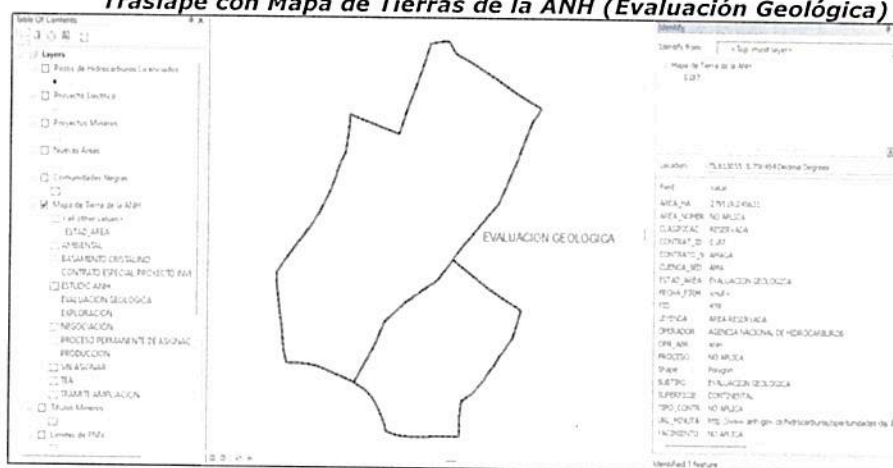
Traslape con Mapa de Tierras de la ANH (Evaluación Geológica)

Table Of Contents

Layers
Pozos de Hidrocarburos Licenciados
Proyecto Electrico
Proyectos Mineros
Nuevas Areas
Comunidades Negras
Mapa de Tierra de la ANH
<all other values>
ESTAD_AREA
AMBIENTAL
BASAMENTO CRISTALINO
CONTRATO ESPECIAL PROYECTO INV
ESTUDIO ANH
EVALUACION GEOLOGICA
EXPLORACION
NEGOCIACION
PROCESO PERMANENTE DE ASIGNAC
PRODUCCION
SIN ASIGNAR
TEA
TRAMITE AMPLIACION
Titulos Mineros
Limites de PNN

EVALUACION GEOLOGICA

Identify
Identify from: <Top-most layer>
Mapa de Tierra de la ANH
E237

Location: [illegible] Decimal Degrees

| Field | Value |
|---|---|
| AREA_HA | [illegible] |
| AREA_NOMBR | NO APLICA |
| CLASIFICAC | RESERVADA |
| CONTRAT_ID | E 237 |
| CONTRATO_N | ARAGUA |
| CUENCA_SED | APIA |
| ESTAD_AREA | EVALUACION GEOLOGICA |
| FECHA_FIRM | <Null> |
| FID | 498 |
| LEYENDA | AREA RESERVADA |
| OPERADOR | AGENCIA NACIONAL DE HIDROCARBUROS |
| OPR_ABR | ANH |
| PROCESO | NO APLICA |
| Shape | Polygon |
| SUBTIPO | EVALUACION GEOLOGICA |
| SUPERFICIE | CONTINENTAL |
| TIPO_CONTR | NO APLICA |
| URL_MINUTA | http://www.anh.gov.co/hidrocarburos/oportunidades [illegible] |
| YACIMIENTO | NO APLICA |

Identified 1 feature